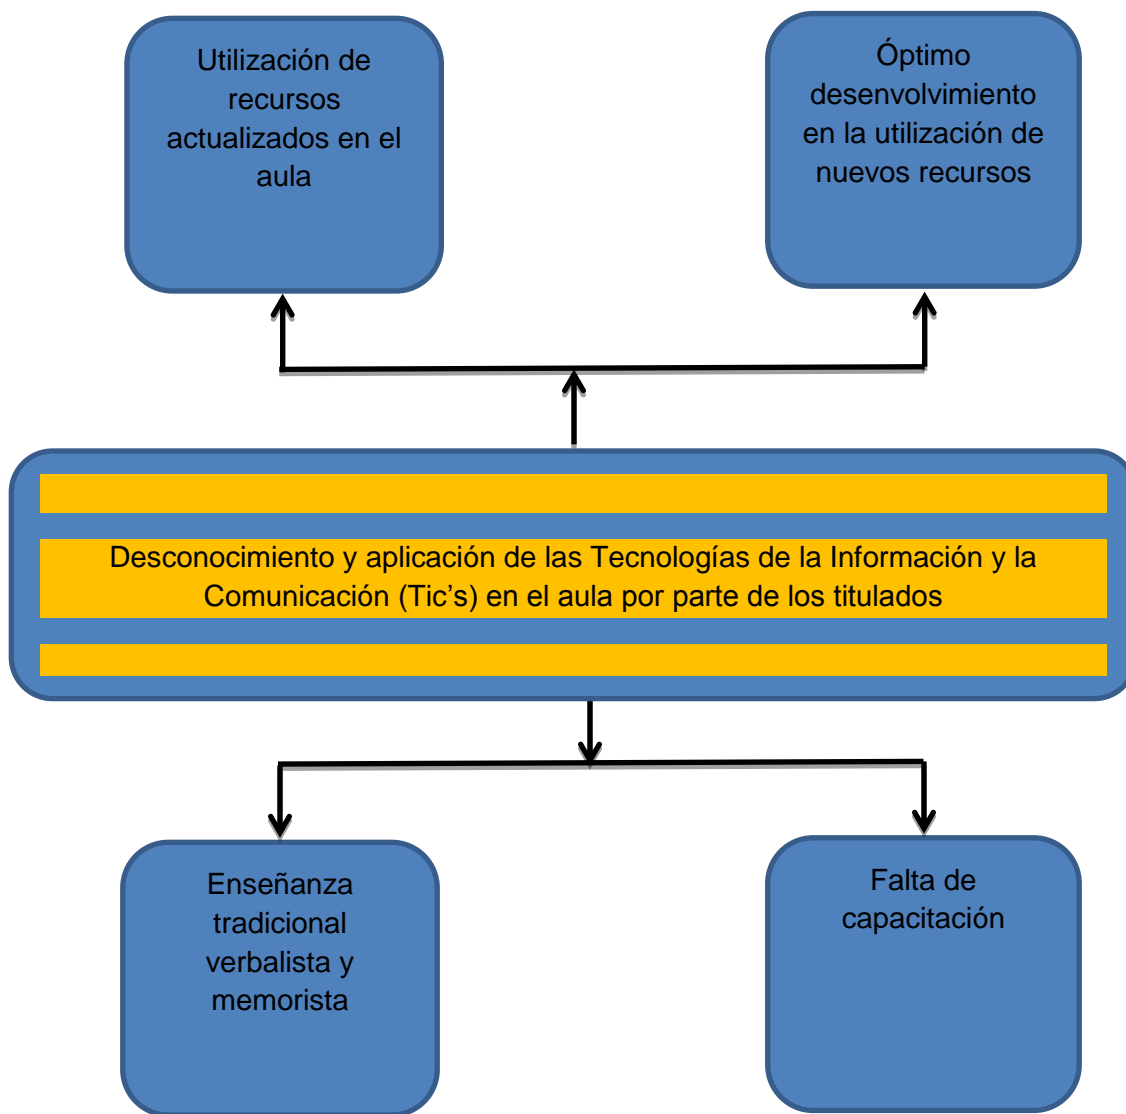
Utilización de recursos actualizados en el aula

Óptimo desenvolvimiento en la utilización de nuevos recursos

Desconocimiento y aplicación de las Tecnologías de la Información y la Comunicación (Tic’s) en el aula por parte de los titulados

Enseñanza tradicional verbalista y memorista

Falta de capacitación